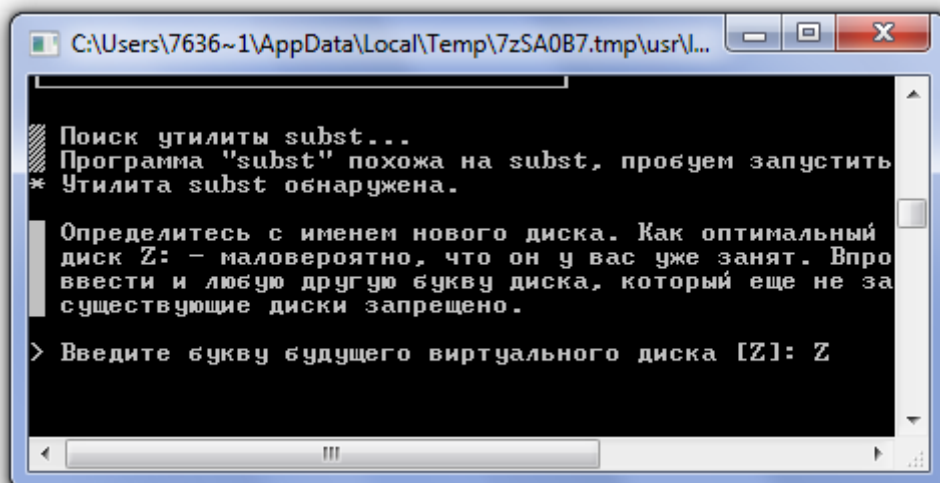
C:\Users\7636~1\AppData\Local\Temp\7zSA0B7.tmp\usr\l...

Поиск утилиты subst...
Программа "subst" похожа на subst, пробуем запустить
* Утилита subst обнаружена.

Определитесь с именем нового диска. Как оптимальный диск Z: - маловероятно, что он у вас уже занят. Впро ввести и любую другую букву диска, который еще не за существующие диски запрещено.

> Введите букву будущего виртуального диска [Z]: Z